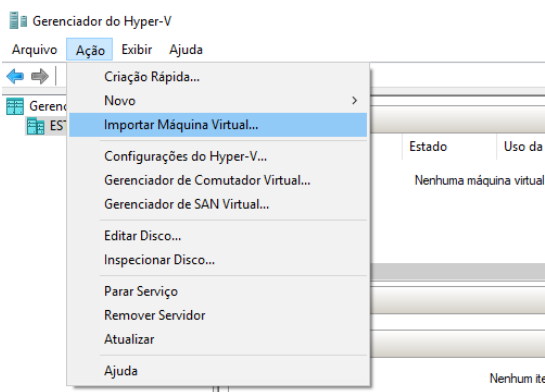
Gerenciador do Hyper-V

Arquivo Ação Exibir Ajuda

Gerenc
EST

Criação Rápida...
Novo >
Importar Máquina Virtual...
Configurações do Hyper-V...
Gerenciador de Comutador Virtual...
Gerenciador de SAN Virtual...
Editar Disco...
Inspecionar Disco...
Parar Serviço
Remover Servidor
Atualizar
Ajuda

Estado
Uso da
Nenhuma máquina virtual
Nenhum ite